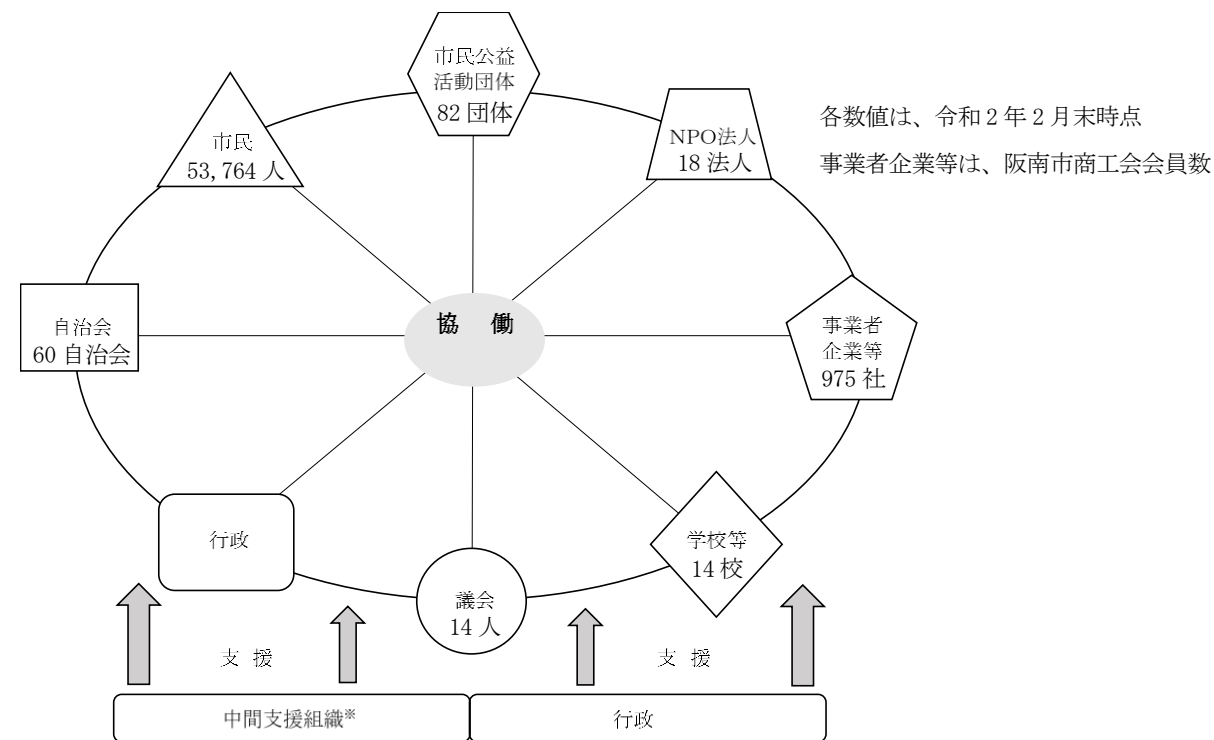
市民公益活動団体
82 団体

各数値は、令和 2 年 2 月末時点
事業者企業等は、阪南市商工会会員数

市民
53,764 人

NPO法人
18 法人

自治会
60 自治会

協　働

事業者企業等
975 社

行政

学校等
14 校

議会
14 人

支　援

支　援

中間支援組織※

行政